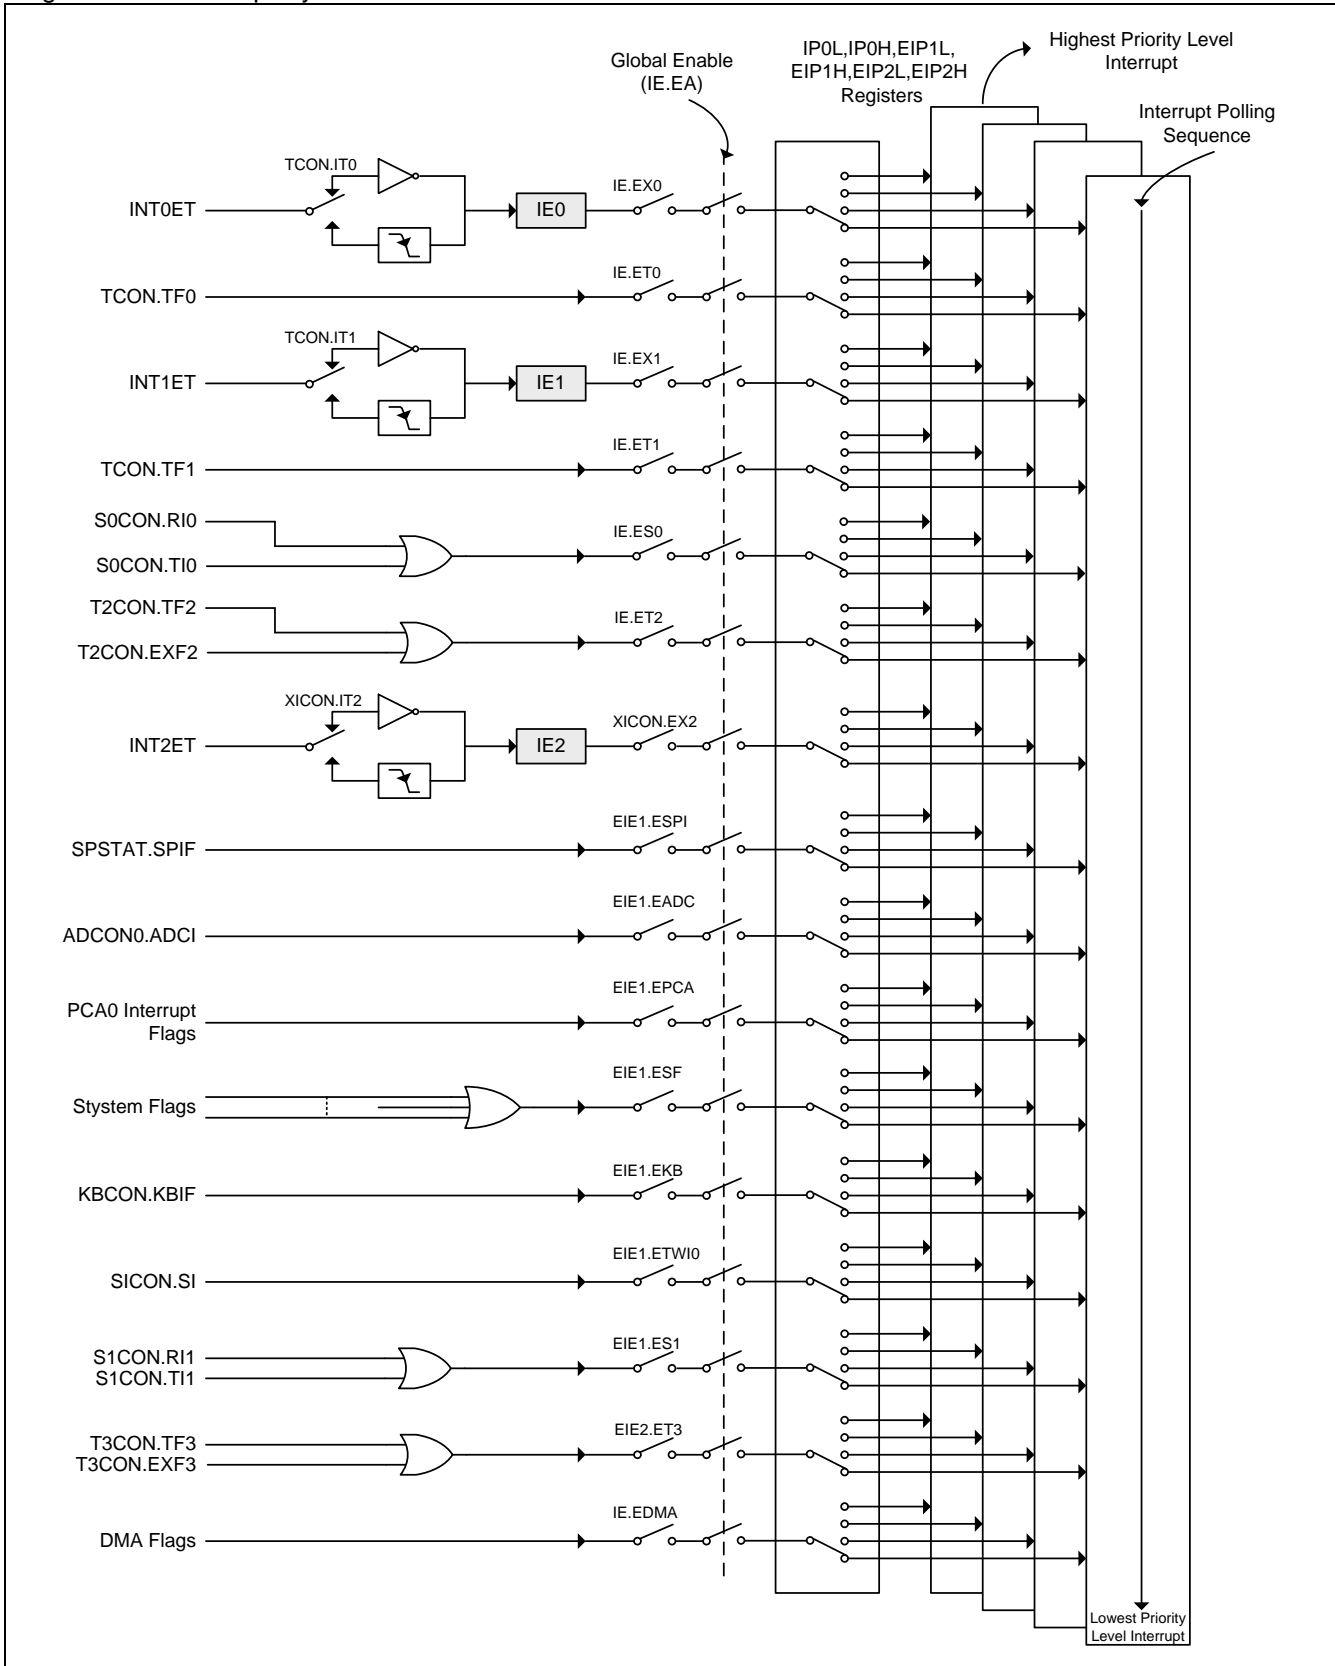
Global Enable (IE.EA)

IP0L,IP0H,EIP1L, EIP1H,EIP2L,EIP2H Registers

Highest Priority Level Interrupt

Interrupt Polling Sequence

TCON.IT0
INT0ET
IE0
IE.EX0

TCON.TF0
IE.ET0

TCON.IT1
INT1ET
IE1
IE.EX1

TCON.TF1
IE.ET1

S0CON.RI0
S0CON.TI0
IE.ES0

T2CON.TF2
T2CON.EXF2
IE.ET2

XICON.IT2
INT2ET
IE2
XICON.EX2

SPSTAT.SPIF
EIE1.ESPI

ADCON0.ADCI
EIE1.EADC

PCA0 Interrupt Flags
EIE1.EPCA

Stystem Flags
EIE1.ESF

KBCON.KBIF
EIE1.EKB

SICON.SI
EIE1.ETWI0

S1CON.RI1
S1CON.TI1
EIE1.ES1

T3CON.TF3
T3CON.EXF3
EIE2.ET3

DMA Flags
IE.EDMA

Lowest Priority Level Interrupt